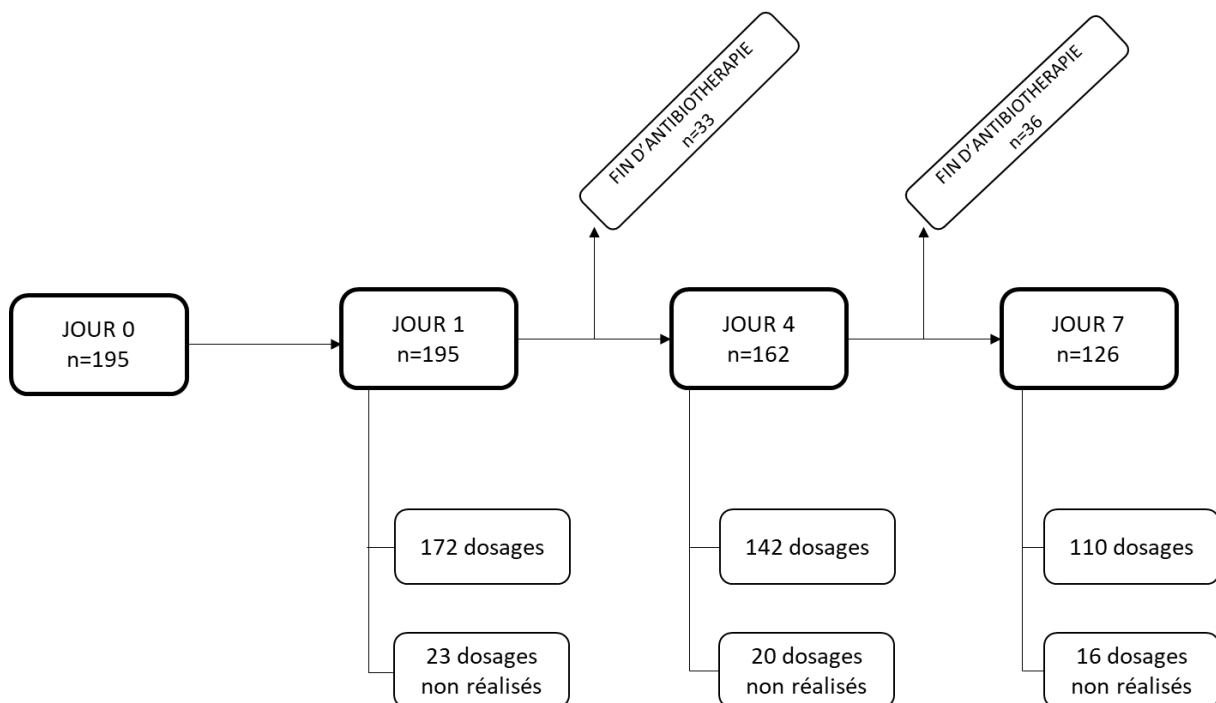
JOUR 0
n=195

JOUR 1
n=195

172 dosages

23 dosages non réalisés

FIN D'ANTIBIOTHERAPIE
n=33

JOUR 4
n=162

142 dosages

20 dosages non réalisés

FIN D'ANTIBIOTHERAPIE
n=36

JOUR 7
n=126

110 dosages

16 dosages non réalisés